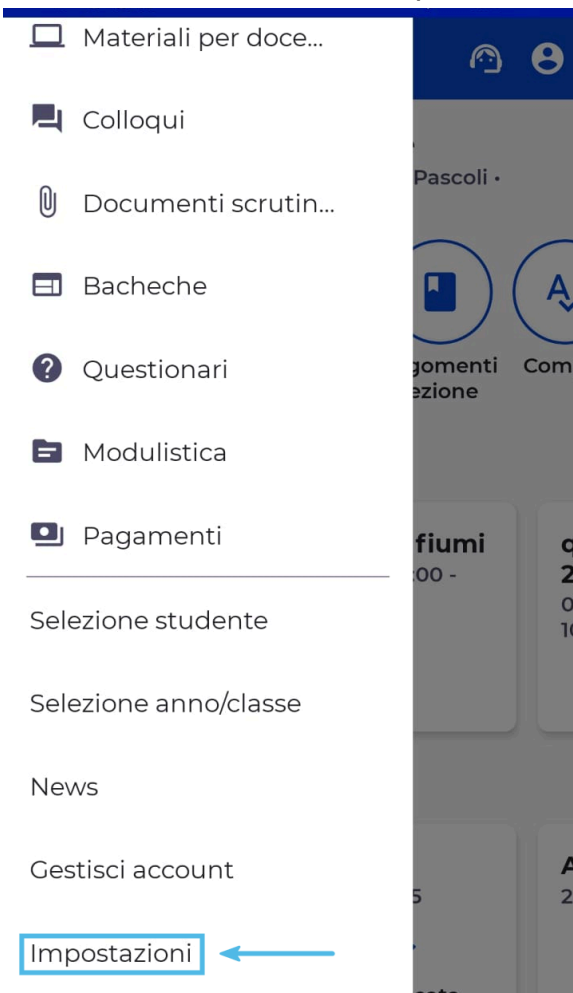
Materiali per doce...

Colloqui

Documenti scrutin...

Bacheche

Questionari

Modulistica

Pagamenti

Selezione studente

Selezione anno/classe

News

Gestisci account

Impostazioni

Pascoli •

gomenti
ezione

Com

fiumi
:00 -

5